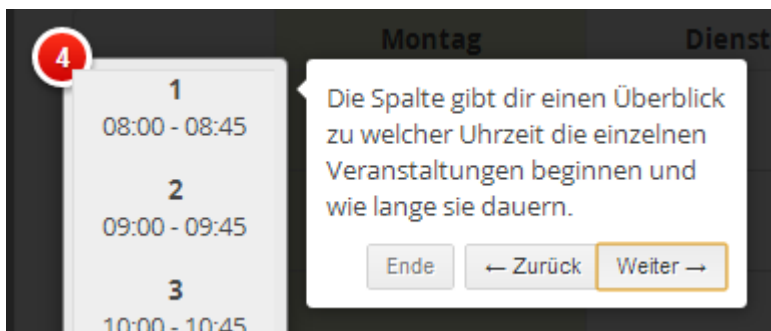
4

Montag

Dienst

1
08:00 - 08:45

2
09:00 - 09:45

3
10:00 - 10:45

Die Spalte gibt dir einen Überblick zu welcher Uhrzeit die einzelnen Veranstaltungen beginnen und wie lange sie dauern.

Ende

← Zurück

Weiter →